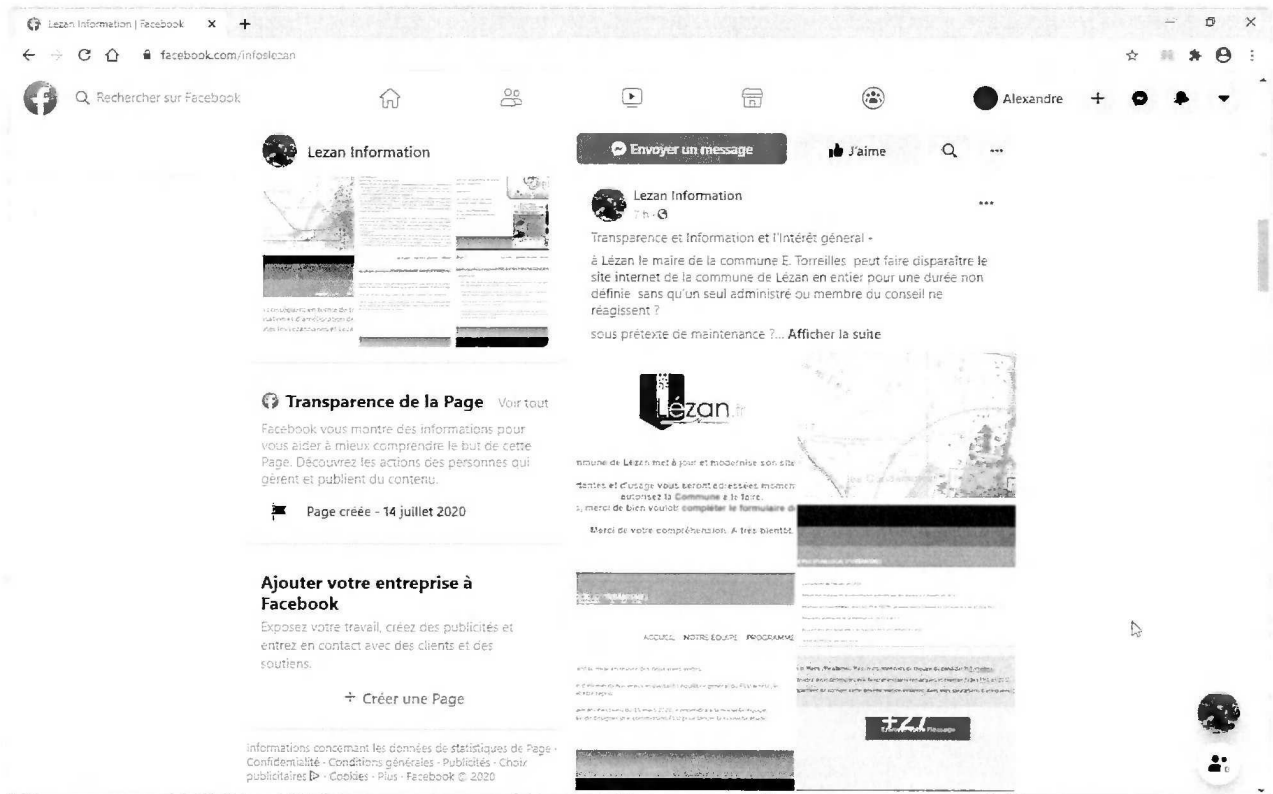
Lezan Information | Facebook

facebook.com/infoslezan

Rechercher sur Facebook

Alexandre

Lezan Information

Envoyer un message

J'aime

Lezan Information
7 h

Transparence et Information et l'Intérêt général -

à Lézan le maire de la commune E. Torreilles peut faire disparaître le site internet de la commune de Lézan en entier pour une durée non définie sans qu'un seul administré ou membre du conseil ne réagissent ?

sous prétexte de maintenance ?... Afficher la suite

Lézan.fr

mmune de Lézan met à jour et modernise son site

dentes et d'usage vous seront adressées moment autorisez la Commune à le faire. s, merci de bien vouloir compléter le formulaire d

Merci de votre compréhension. A très bientôt

ACCUEIL NOTRE EQUIPE PROGRAMME

+27

Transparence de la Page Voir tout

Facebook vous montre des informations pour vous aider à mieux comprendre le but de cette Page. Découvrez les actions des personnes qui gèrent et publient du contenu.

Page créée - 14 juillet 2020

Ajouter votre entreprise à Facebook

Exposez votre travail, créez des publicités et entrez en contact avec des clients et des soutiens.

+ Créer une Page

Informations concernant les données de statistiques de Page · Confidentialité · Conditions générales · Publicités · Choix publicitaires · Cookies · Plus · Facebook © 2020